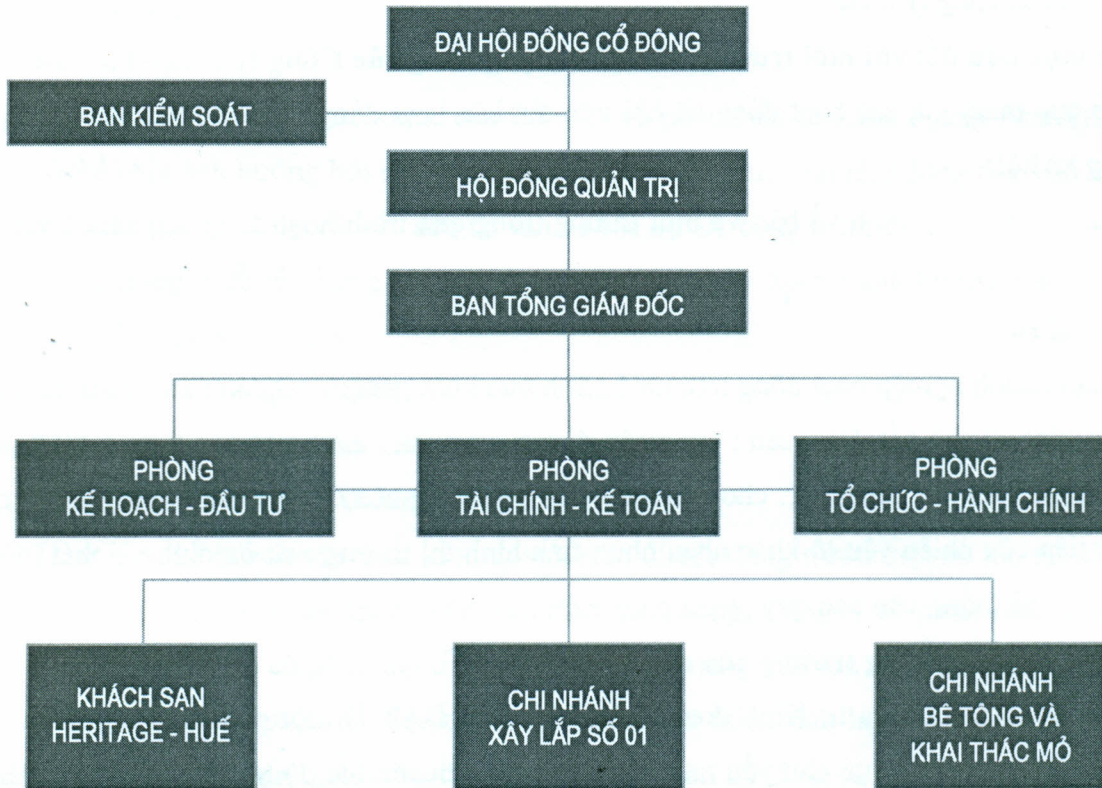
ĐẠI HỘI ĐỒNG CỔ ĐÔNG

BAN KIỂM SOÁT

HỘI ĐỒNG QUẢN TRỊ

BAN TỔNG GIÁM ĐỐC

PHÒNG KẾ HOẠCH - ĐẦU TƯ

PHÒNG TÀI CHÍNH - KẾ TOÁN

PHÒNG TỔ CHỨC - HÀNH CHÍNH

KHÁCH SẠN HERITAGE - HUẾ

CHI NHÁNH XÂY LẮP SỐ 01

CHI NHÁNH BÊ TÔNG VÀ KHAI THÁC MỎ